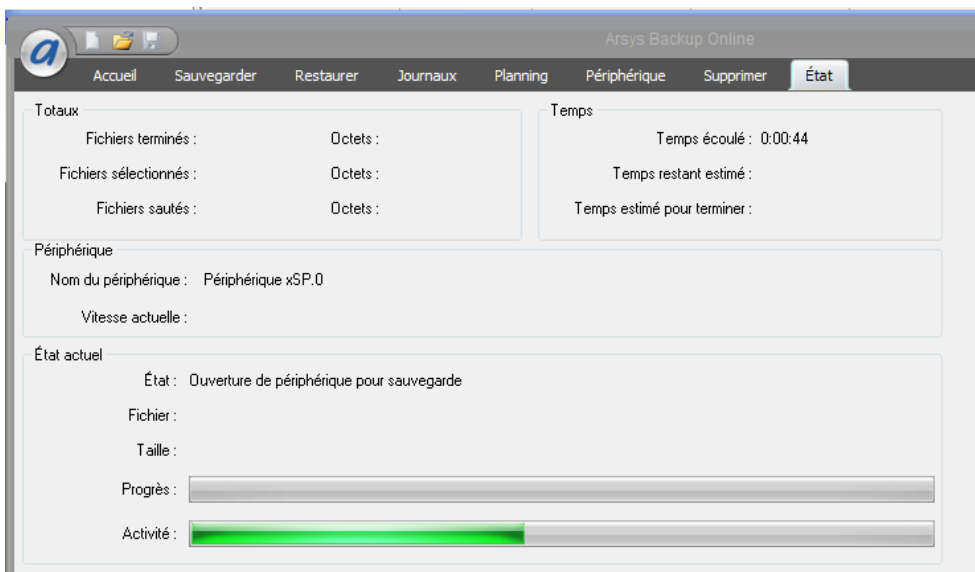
Arsys Backup Online

Accueil Sauvegarder Restaurer Journaux Planning Périphérique Supprimer État

Totaux

Fichiers terminés : Octets :

Fichiers sélectionnés : Octets :

Fichiers sautés : Octets :

Temps

Temps écoulé : 0:00:44

Temps restant estimé :

Temps estimé pour terminer :

Périphérique

Nom du périphérique : Périphérique xSP.0

Vitesse actuelle :

État actuel

État : Ouverture de périphérique pour sauvegarde

Fichier :

Taille :

Progrès :

Activité :